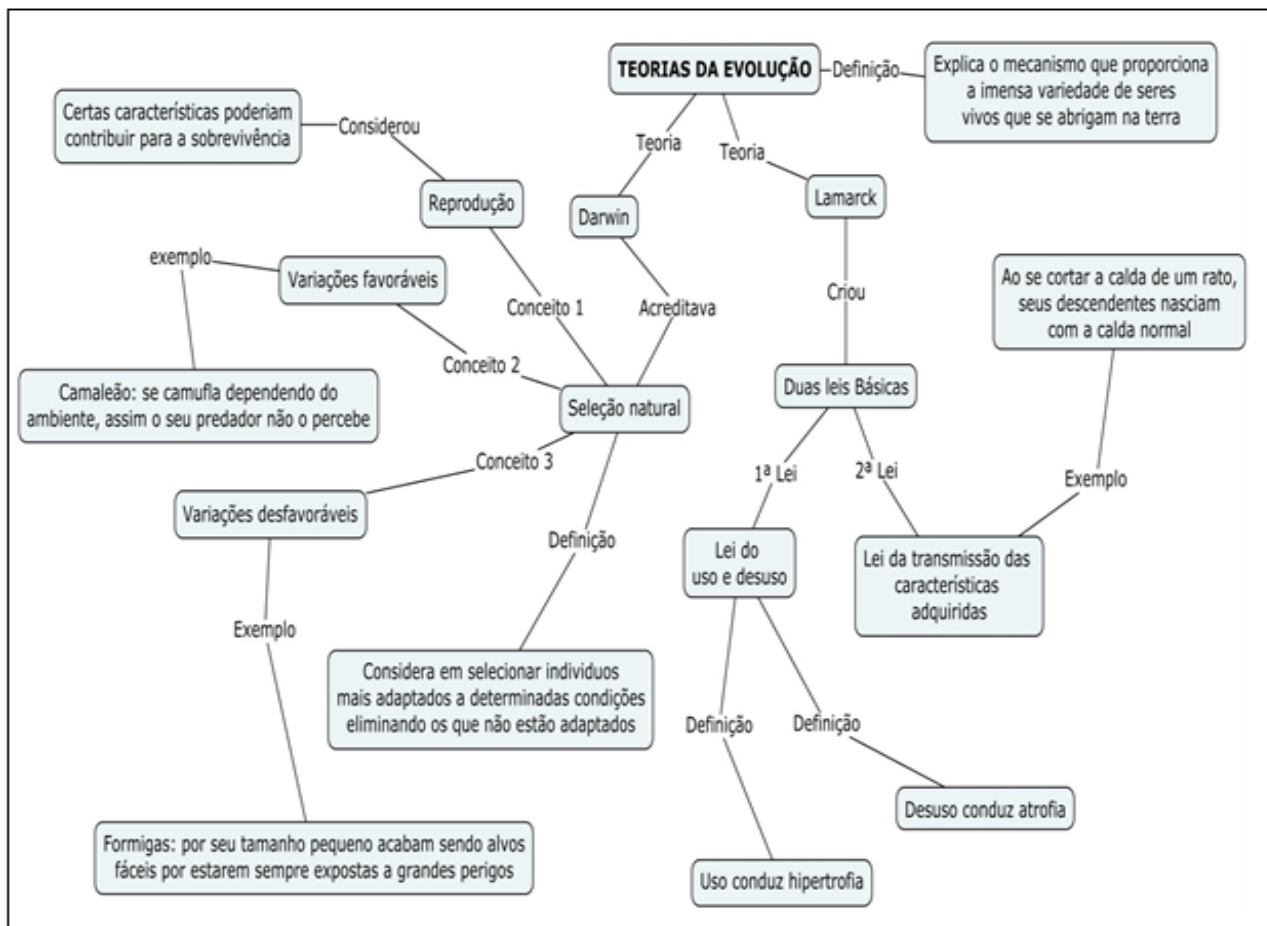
TEORIAS DA EVOLUÇÃO

Definição

Explica o mecanismo que proporciona a imensa variedade de seres vivos que se abrigam na terra

Teoria

Teoria

Darwin

Lamarck

Acreditava

Seleção natural

Conceito 1

Reprodução

Considerou

Certas características poderiam contribuir para a sobrevivência

Conceito 2

Variações favoráveis

exemplo

Camaleão: se camufla dependendo do ambiente, assim o seu predador não o percebe

Conceito 3

Variações desfavoráveis

Exemplo

Formigas: por seu tamanho pequeno acabam sendo alvos fáceis por estarem sempre expostas a grandes perigos

Definição

Considera em selecionar individuos mais adaptados a determinadas condições eliminando os que não estão adaptados

Criou

Duas leis Básicas

1ª Lei

Lei do uso e desuso

Definição

Uso conduz hipertrofia

Definição

Desuso conduz atrofia

2ª Lei

Lei da transmissão das características adquiridas

Exemplo

Ao se cortar a calda de um rato, seus descendentes nasciam com a calda normal